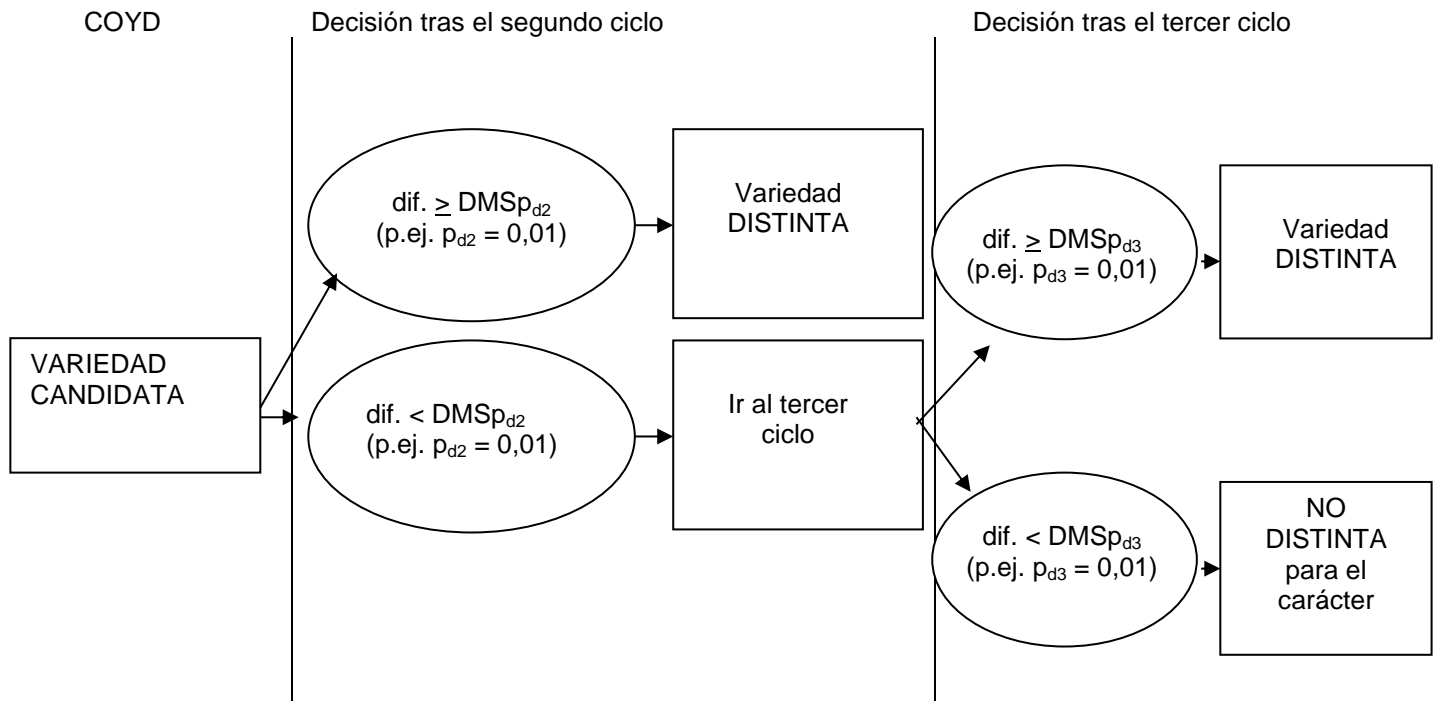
COYD

Decisión tras el segundo ciclo

Decisión tras el tercer ciclo

VARIEDAD CANDIDATA

dif. $\geq$ DMSp$_{d2}$ (p.ej. p$_{d2}$ = 0,01)

Variedad DISTINTA

dif. < DMSp$_{d2}$ (p.ej. p$_{d2}$ = 0,01)

Ir al tercer ciclo

dif. $\geq$ DMSp$_{d3}$ (p.ej. p$_{d3}$ = 0,01)

Variedad DISTINTA

dif. < DMSp$_{d3}$ (p.ej. p$_{d3}$ = 0,01)

NO DISTINTA para el carácter